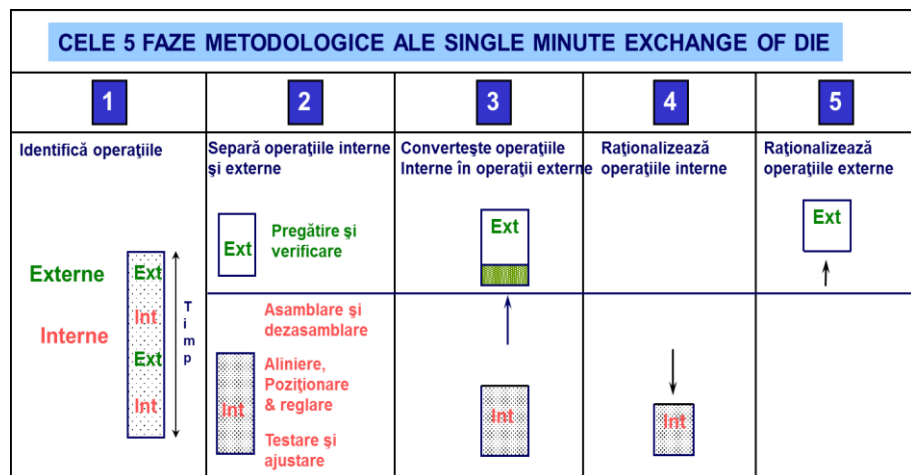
CELE 5 FAZE METODOLOGICE ALE SINGLE MINUTE EXCHANGE OF DIE

| 1 | 2 | 3 | 4 | 5 |
|---|---|---|---|---|
| Identifică operaţiile | Separă operaţiile interne şi externe | Converteşte operaţiile Interne în operaţii externe | Raţionalizează operaţiile interne | Raţionalizează operaţiile externe |

Externe
Interne
Ext
Int
Ext
Int
T i m p

Ext
Pregătire şi verificare
Asamblare şi dezasamblare
Int
Aliniere, Poziţionare & reglare
Testare şi ajustare

Ext
Int

Int

Ext